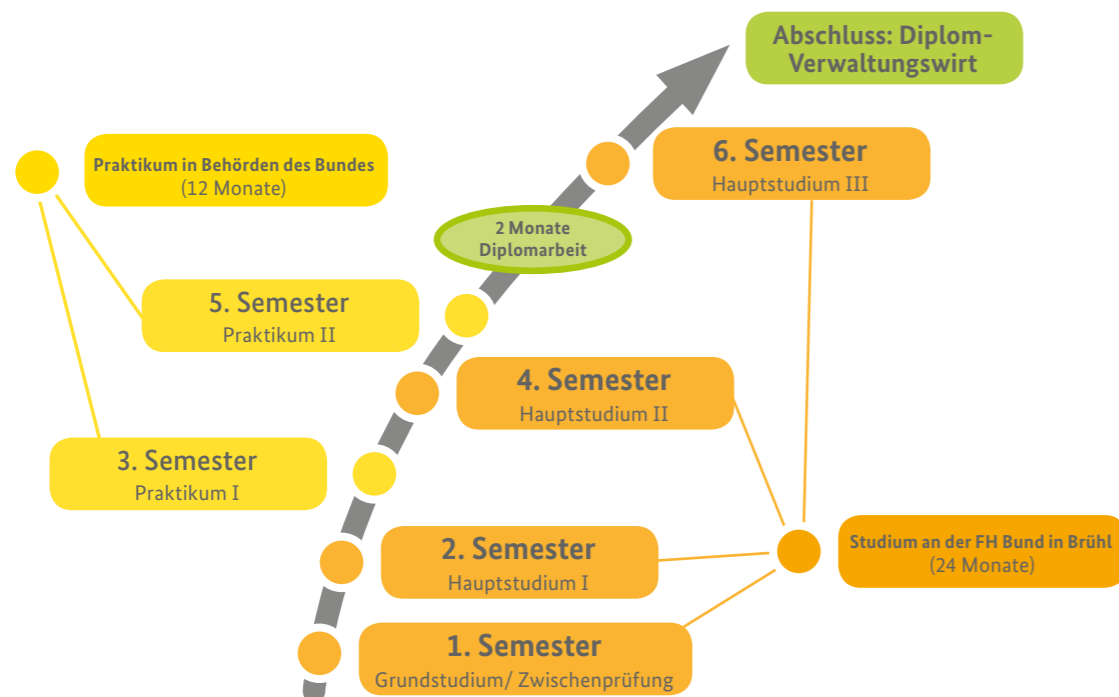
Abschluss: Diplom-Verwaltungswirt

Praktikum in Behörden des Bundes
(12 Monate)

6. Semester
Hauptstudium III

2 Monate
Diplomarbeit

5. Semester
Praktikum II

4. Semester
Hauptstudium II

3. Semester
Praktikum I

2. Semester
Hauptstudium I

Studium an der FH Bund in Brühl
(24 Monate)

1. Semester
Grundstudium/ Zwischenprüfung